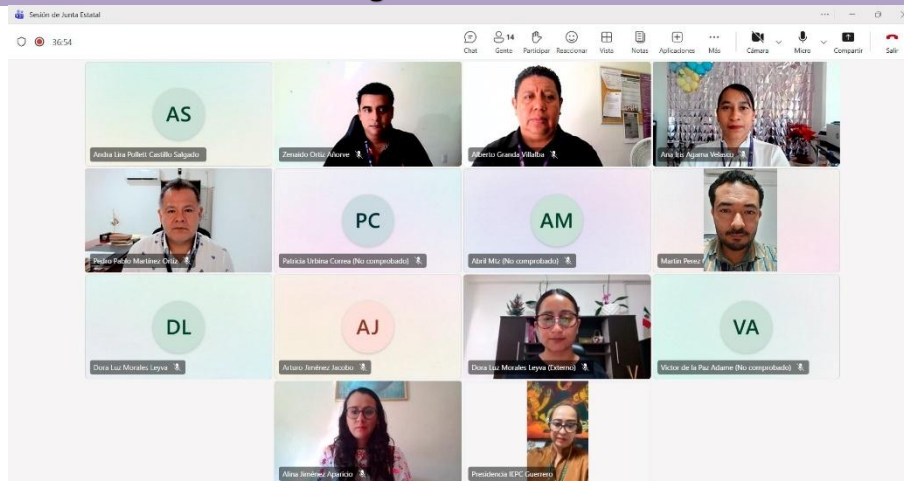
Sesión de Junta Estatal

36:54

Chat
14
Gente
Participar
Reaccionar
Vista
Notas
Aplicaciones
Más
Cámara
Micro
Compartir
Salir

AS
Andra Lira Pollett Castillo Salgado

Zenaido Ortiz Añorve

Alberto Granda Villalba

Ana Iris Agama Velasco

Pedro Pablo Martínez Ortiz

PC
Patricia Urbina Correa (No comprobado)

AM
Abril Miz (No comprobado)

Martin Perez

DL
Dora Luz Morales Leyva

AJ
Arturo Jiménez Jacobo

Dora Luz Morales Leyva (Externo)

VA
Víctor de la Paz Adame (No comprobado)

Alina Jiménez Aparicio

Presidencia IEPC Guerrero